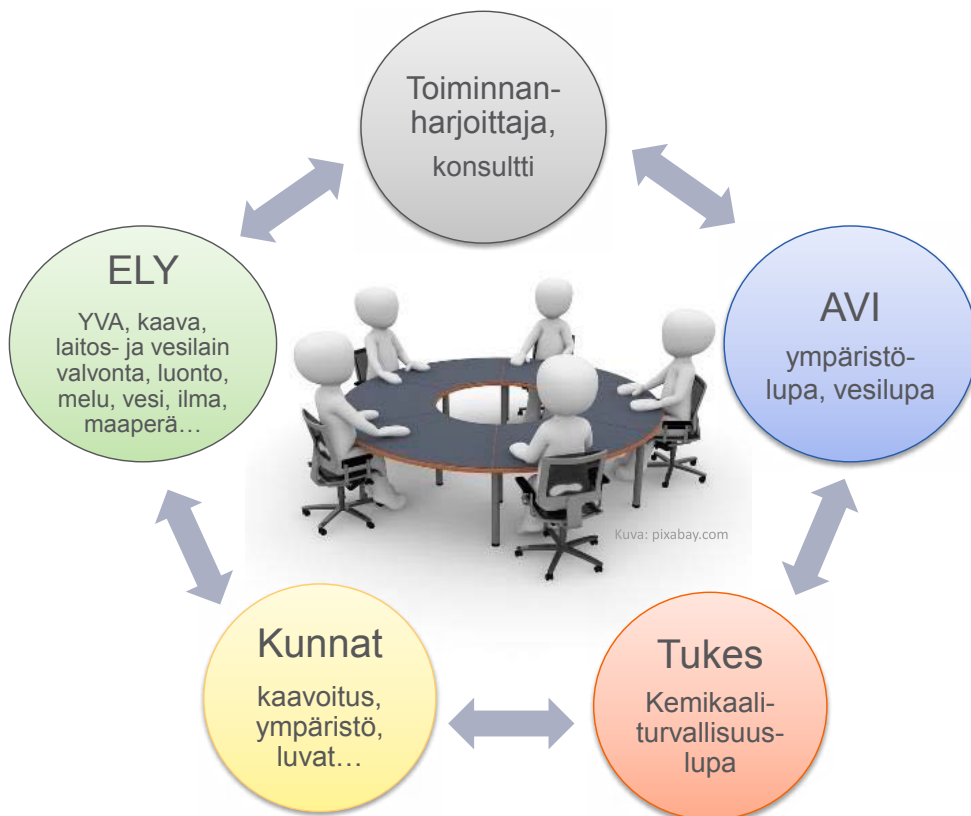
Toiminnanharjoittaja, konsultti

ELY

YVA, kaava, laitos- ja vesilain valvonta, luonto, melu, vesi, ilma, maaperä…

AVI

ympäristölupa, vesilupa

Kuva: pixabay.com

Kunnat

kaavoitus, ympäristö, luvat…

Tukes

Kemikaaliturvallisuuslupa